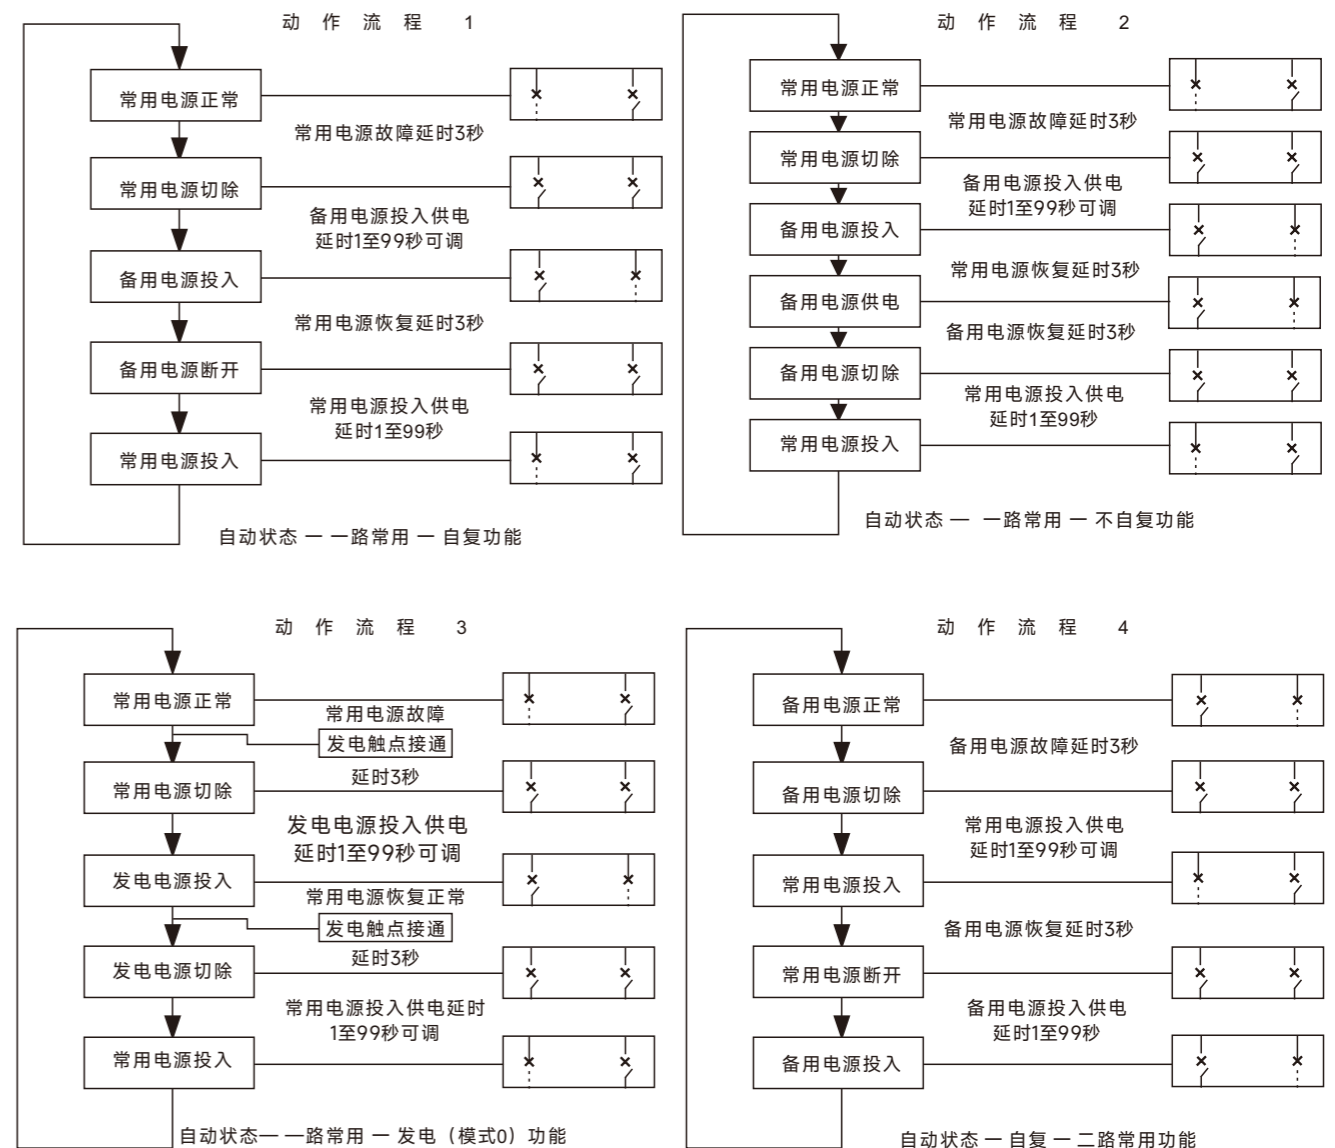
动 作 流 程 1

常用电源正常

常用电源故障延时3秒

常用电源切除

备用电源投入供电
延时1至99秒可调

备用电源投入

常用电源恢复延时3秒

备用电源断开

常用电源投入供电
延时1至99秒

常用电源投入

自动状态 — 一路常用 — 自复功能

动 作 流 程 2

常用电源正常

常用电源故障延时3秒

常用电源切除

备用电源投入供电
延时1至99秒可调

备用电源投入

常用电源恢复延时3秒

备用电源供电

备用电源恢复延时3秒

备用电源切除

常用电源投入供电
延时1至99秒

常用电源投入

自动状态 — 一路常用 — 不自复功能

动 作 流 程 3

常用电源正常

常用电源故障

发电触点接通

常用电源切除

延时3秒

发电电源投入供电
延时1至99秒可调

发电电源投入

常用电源恢复正常

发电触点接通

发电电源切除

延时3秒

常用电源投入供电延时
1至99秒可调

常用电源投入

自动状态— 一路常用 — 发电（模式0）功能

动 作 流 程 4

备用电源正常

备用电源故障延时3秒

备用电源切除

常用电源投入供电
延时1至99秒可调

常用电源投入

备用电源恢复延时3秒

常用电源断开

备用电源投入供电
延时1至99秒

备用电源投入

自动状态 — 自复 — 二路常用功能